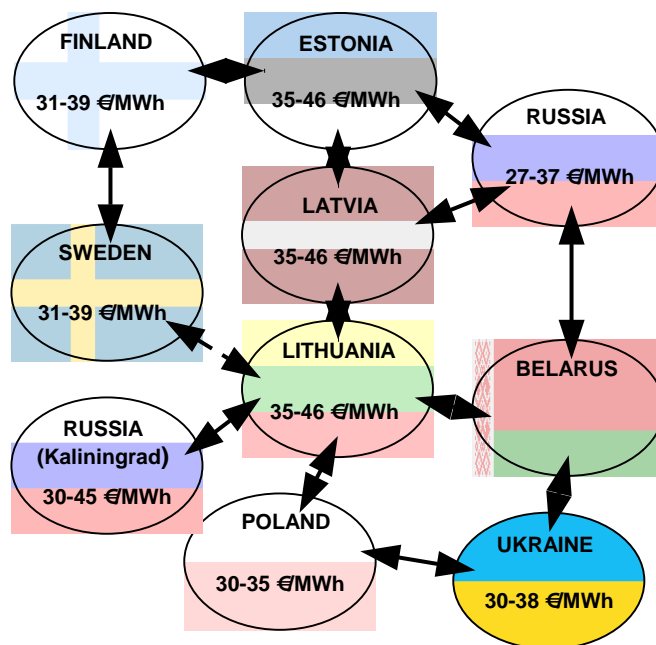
FINLAND
31-39 €/MWh

ESTONIA
35-46 €/MWh

RUSSIA
27-37 €/MWh

LATVIA
35-46 €/MWh

SWEDEN
31-39 €/MWh

LITHUANIA
35-46 €/MWh

BELARUS

RUSSIA
(Kaliningrad)
30-45 €/MWh

POLAND
30-35 €/MWh

UKRAINE
30-38 €/MWh